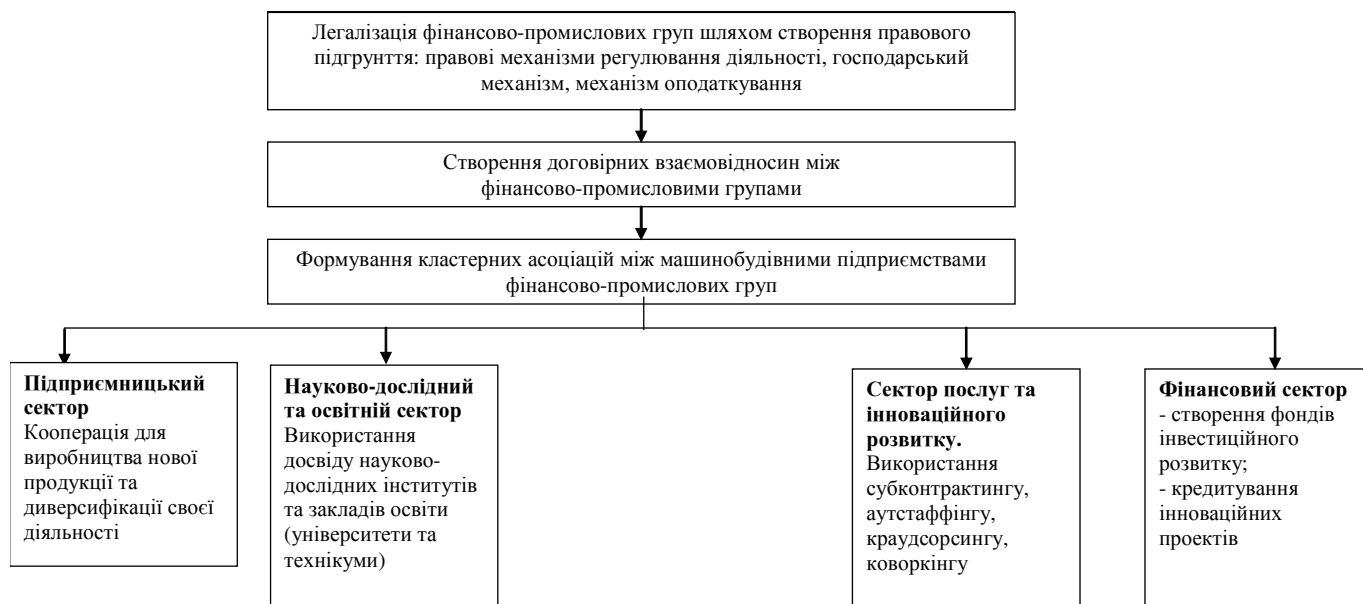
Легалізація фінансово-промислових груп шляхом створення правового підгрунття: правові механізми регулювання діяльності, господарський механізм, механізм оподаткування

Створення договірних взаємовідносин між фінансово-промисловими групами

Формування кластерних асоціацій між машинобудівними підприємствами фінансово-промислових груп

**Підприємницький сектор**
Кооперація для виробництва нової продукції та диверсифікації своєї діяльності

**Науково-дослідний та освітній сектор**
Використання досвіду науково-дослідних інститутів та закладів освіти (університети та технікуми)

**Сектор послуг та інноваційного розвитку.**
Використання субконтрактингу, аутстаффінгу, краудсорсингу, коворкінгу

**Фінансовий сектор**
- створення фондів інвестиційного розвитку;
- кредитування інноваційних проектів